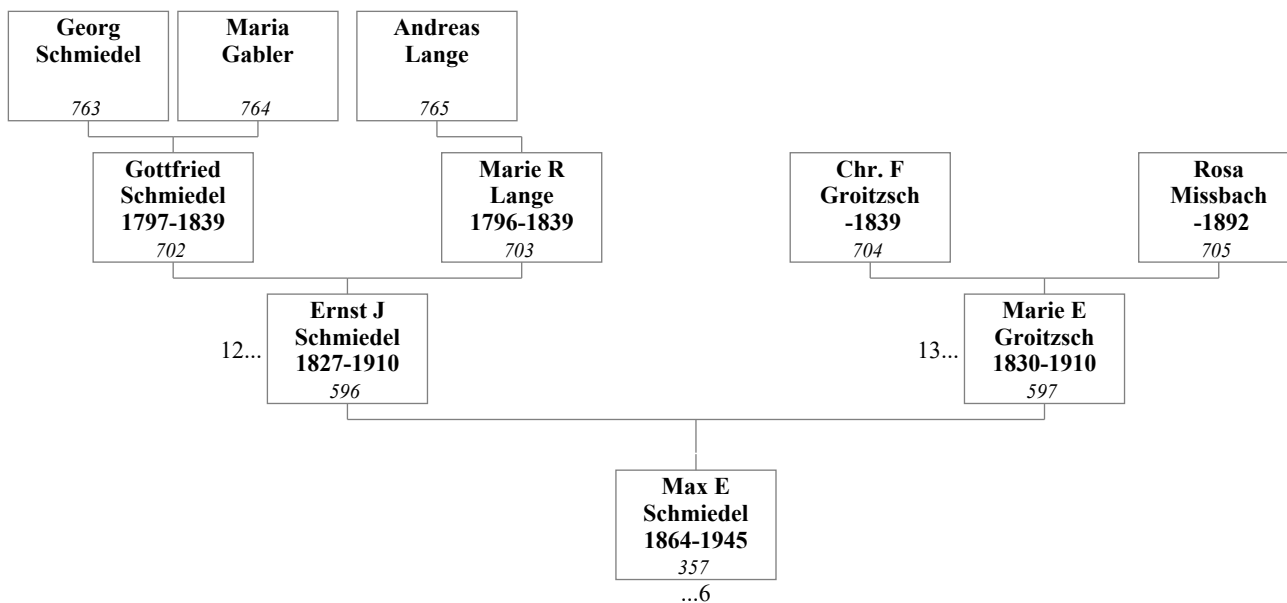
Georg Schmiedel
763

Maria Gabler
764

Andreas Lange
765

Gottfried Schmiedel 1797-1839
702

Marie R Lange 1796-1839
703

Chr. F Groitzsch -1839
704

Rosa Missbach -1892
705

12...

Ernst J Schmiedel 1827-1910
596

13...

Marie E Groitzsch 1830-1910
597

Max E Schmiedel 1864-1945
357

...6